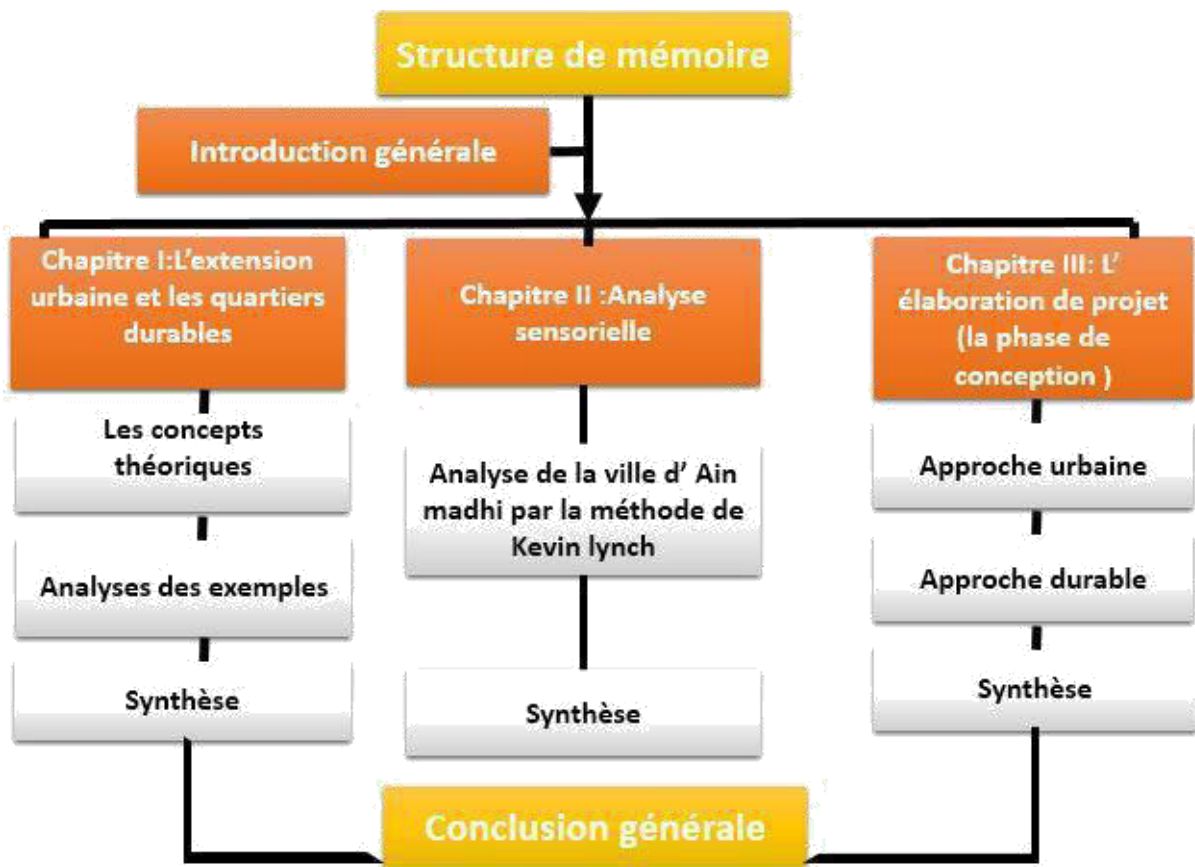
Structure de mémoire

Introduction générale

Chapitre I:L'extension urbaine et les quartiers durables

Les concepts théoriques

Analyses des exemples

Synthèse

Chapitre II :Analyse sensorielle

Analyse de la ville d' Ain madhi par la méthode de Kevin lynch

Synthèse

Chapitre III: L' élaboration de projet (la phase de conception )

Approche urbaine

Approche durable

Synthèse

Conclusion générale